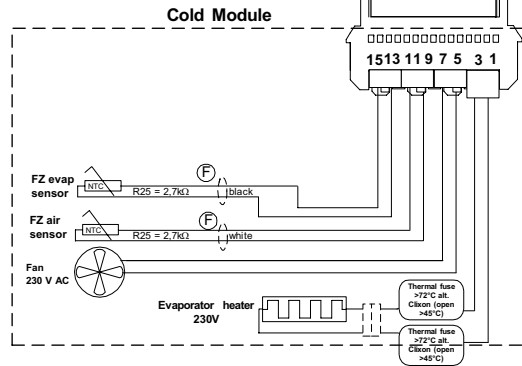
Cold Module

15 13 11 9 7 5 3 1

FZ evap sensor

NTC

R25 = 2,7kΩ

F

black

FZ air sensor

NTC

R25 = 2,7kΩ

F

white

Fan 230 V AC

Evaporator heater 230V

Thermal fuse >72°C alt. Clixon (open >45°C)

Thermal fuse >72°C alt. Clixon (open >45°C)